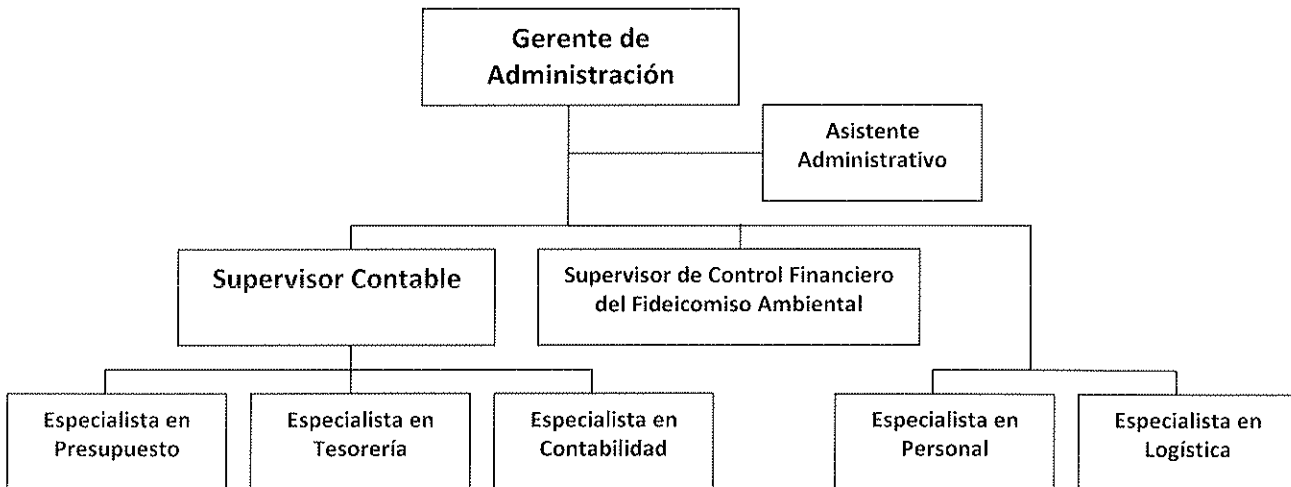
Gerente de Administración

Asistente Administrativo

Supervisor Contable

Supervisor de Control Financiero del Fideicomiso Ambiental

Especialista en Presupuesto

Especialista en Tesorería

Especialista en Contabilidad

Especialista en Personal

Especialista en Logística